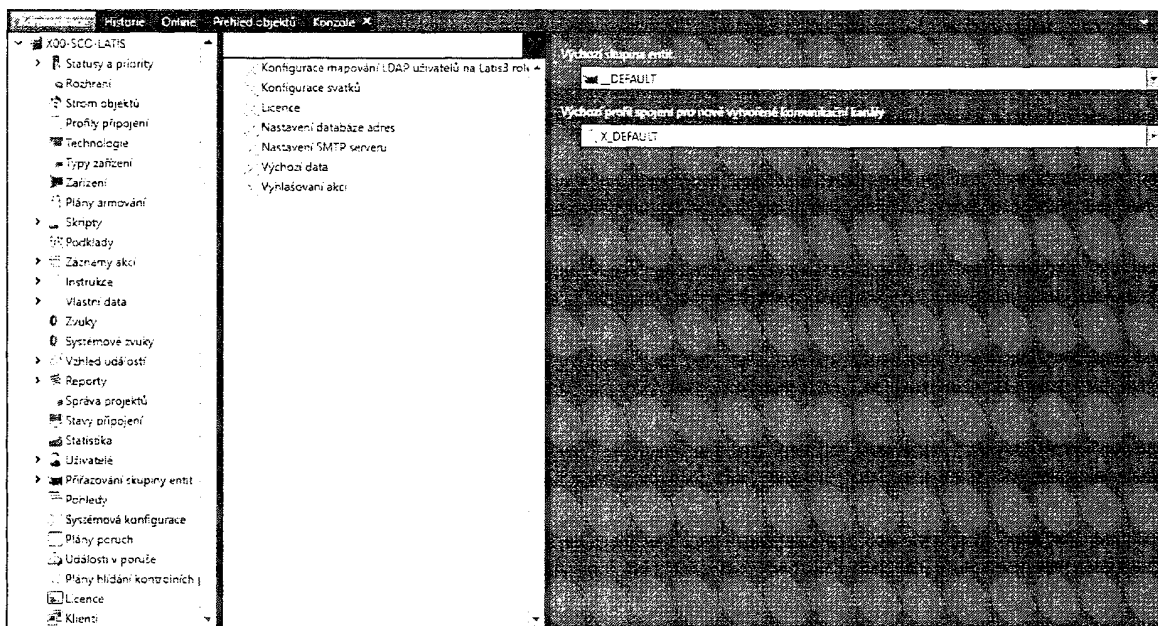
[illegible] Historie Online Přehled objektů Konzole ×

X00-SCC-LATIS
Statusy a priority
Rozhraní
Strom objektů
Profily připojení
Technologie
Typy zařízení
Zařízení
Plány armování
Skripty
Podklady
Záznamy akcí
Instrukce
Vlastní data
Zvuky
Systémové zvuky
Vzhled událostí
Reporty
Správa projektů
Stavy připojení
Statistika
Uživatelé
Přiřazování skupiny entit
Pohledy
Systémová konfigurace
Plány poruch
Události v poruše
Plány hlídání kontrolních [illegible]
Licence
Klienti

Konfigurace mapování LDAP uživatelů na Latis3 rol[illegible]
Konfigurace svátků
Licence
Nastavení databáze adres
Nastavení SMTP serveru
Výchozí data
Vyhlašování akcí

Výchozí skupina entit
_DEFAULT
Výchozí profil spojení pro nově vytvořené komunikační kanály
X_DEFAULT